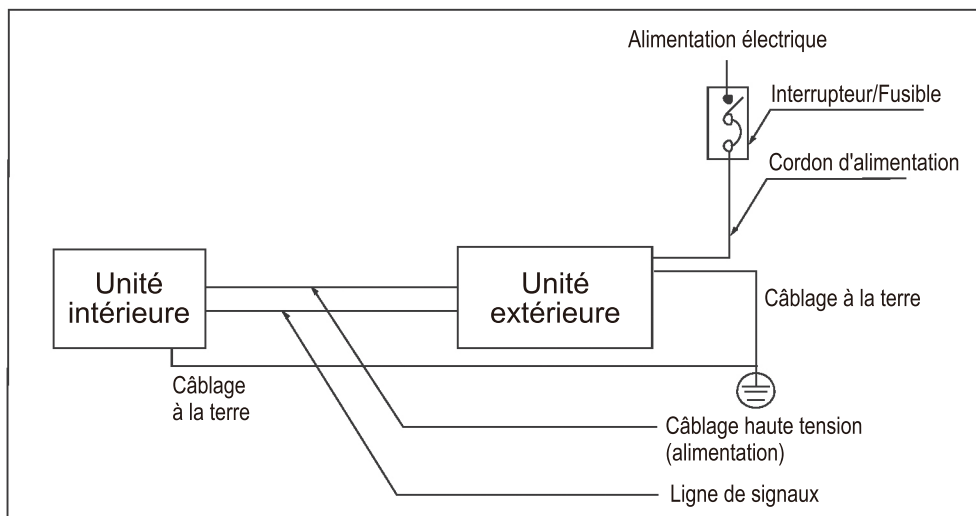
Alimentation électrique

Interrupteur/Fusible

Cordon d'alimentation

Unité intérieure

Unité extérieure

Câblage à la terre

Câblage à la terre

Câblage haute tension (alimentation)

Ligne de signaux